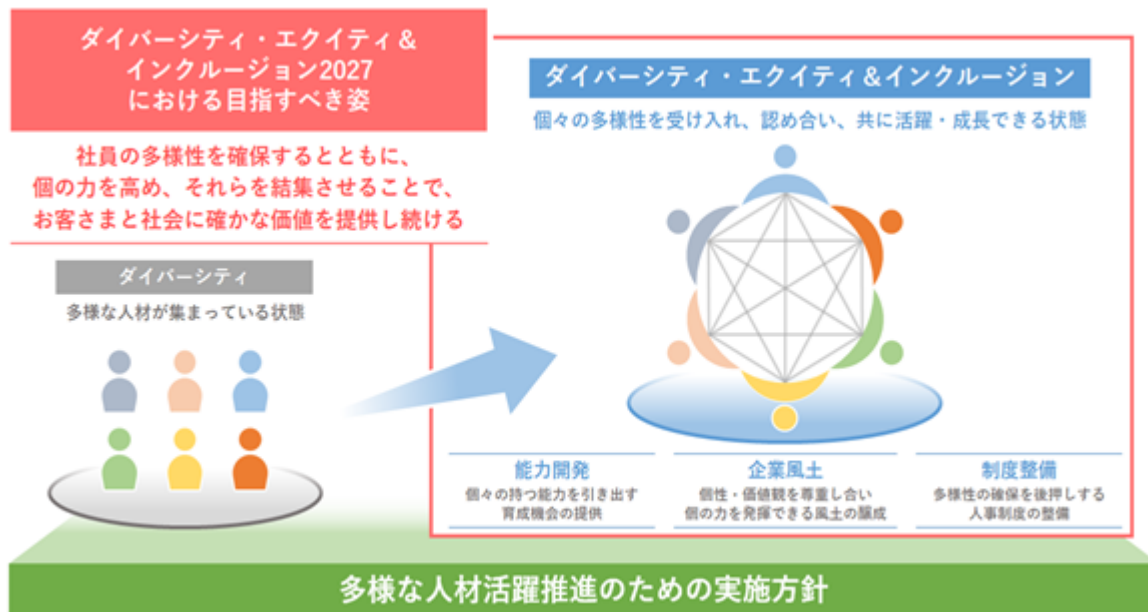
ダイバーシティ・エクイティ＆インクルージョン2027における目指すべき姿

社員の多様性を確保するとともに、個の力を高め、それらを結集させることで、お客さまと社会に確かな価値を提供し続ける

ダイバーシティ

多様な人材が集まっている状態

ダイバーシティ・エクイティ＆インクルージョン

個々の多様性を受け入れ、認め合い、共に活躍・成長できる状態

能力開発

個々の持つ能力を引き出す育成機会の提供

企業風土

個性・価値観を尊重し合い個の力を発揮できる風土の醸成

制度整備

多様性の確保を後押しする人事制度の整備

多様な人材活躍推進のための実施方針